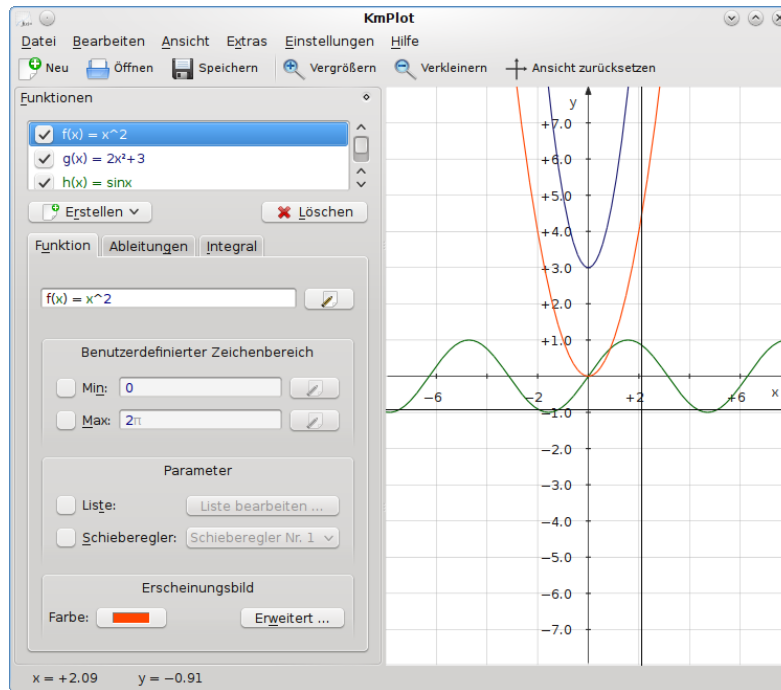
KmPlot

Datei Bearbeiten Ansicht Extras Einstellungen Hilfe

Neu Öffnen Speichern Vergrößern Verkleinern Ansicht zurücksetzen

Funktionen

$f(x) = x^2$
$g(x) = 2x^2+3$
$h(x) = \sin x$

Erstellen Löschen

Funktion Ableitungen Integral

f(x) = x^2

Benutzerdefinierter Zeichenbereich

Min: 0

Max: 2π

Parameter

Liste: Liste bearbeiten ...

Schieberegler: Schieberegler Nr. 1

Erscheinungsbild

Farbe: Erweitert ...

y
+7.0
+6.0
+5.0
+4.0
+3.0
+2.0
+1.0
−6 −2 +2 +6 x
−1.0
−2.0
−3.0
−4.0
−5.0
−6.0
−7.0

x = +2.09 y = −0.91